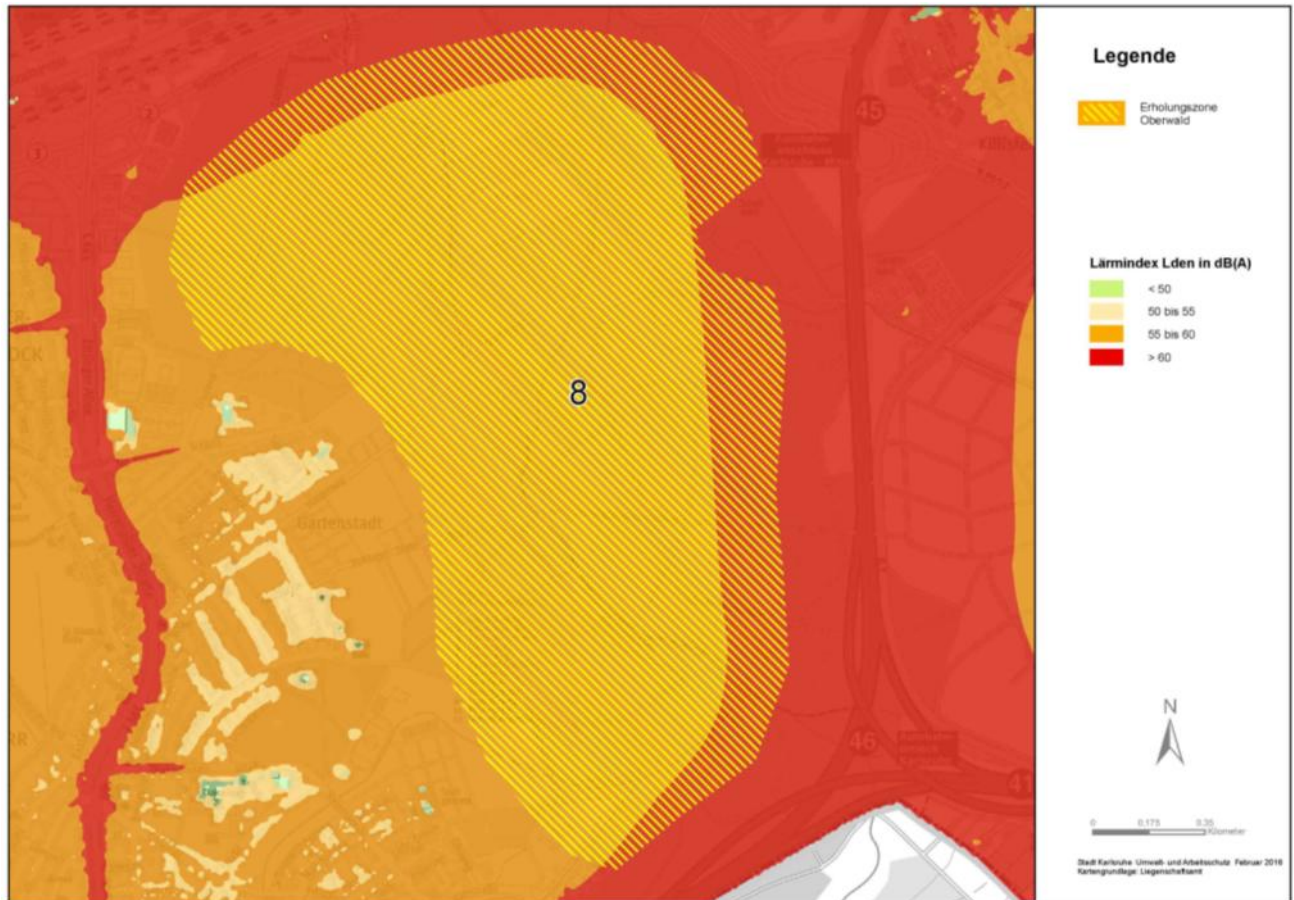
Legende

Erholungszone Oberwald

Lärmindex Lden in dB(A)

< 50
50 bis 55
55 bis 60
> 60

8

45

46

41

Gartenstadt

N

0 0,175 0,35 Kilometer

Stadt Karlsruhe Umwelt- und Arbeitsschutz Februar 2016
Kartengrundlage: Liegenschaftsamt